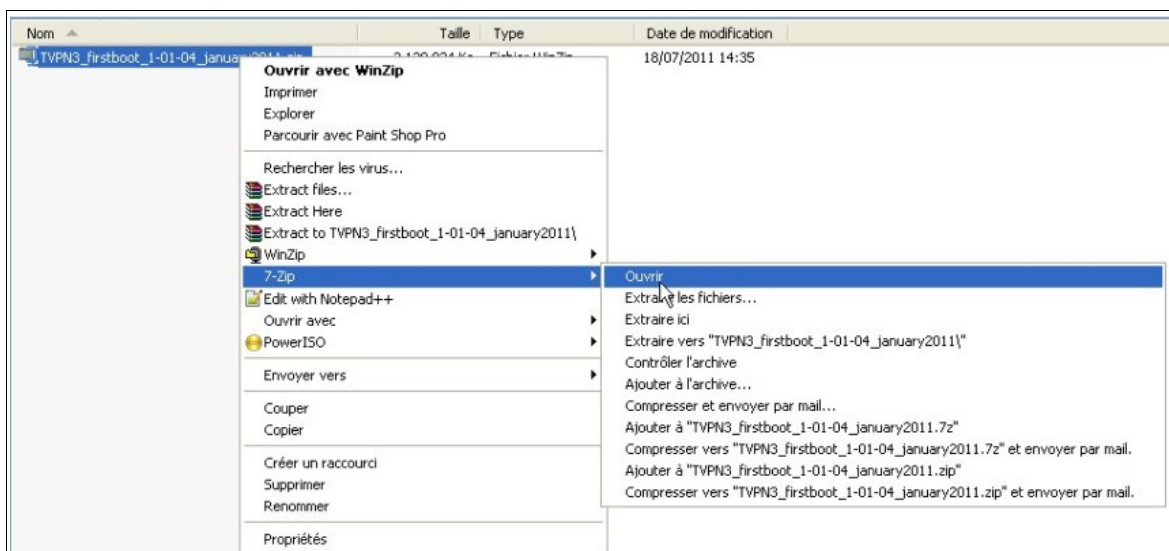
| Nom | Taille | Type | Date de modification |
|---|---|---|---|
| TVPN3_firstboot_1-01-04_janua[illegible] | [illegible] Ko | Fichier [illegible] | 18/07/2011 14:35 |

Ouvrir avec WinZip
Imprimer
Explorer
Parcourir avec Paint Shop Pro

Rechercher les virus...
Extract files...
Extract Here
Extract to TVPN3_firstboot_1-01-04_january2011\
WinZip
7-Zip
Edit with Notepad++
Ouvrir avec
PowerISO

Envoyer vers

Couper
Copier

Créer un raccourci
Supprimer
Renommer

Propriétés

Ouvrir
Extraire les fichiers...
Extraire ici
Extraire vers "TVPN3_firstboot_1-01-04_january2011\"
Contrôler l'archive
Ajouter à l'archive...
Compresser et envoyer par mail...
Ajouter à "TVPN3_firstboot_1-01-04_january2011.7z"
Compresser vers "TVPN3_firstboot_1-01-04_january2011.7z" et envoyer par mail.
Ajouter à "TVPN3_firstboot_1-01-04_january2011.zip"
Compresser vers "TVPN3_firstboot_1-01-04_january2011.zip" et envoyer par mail.